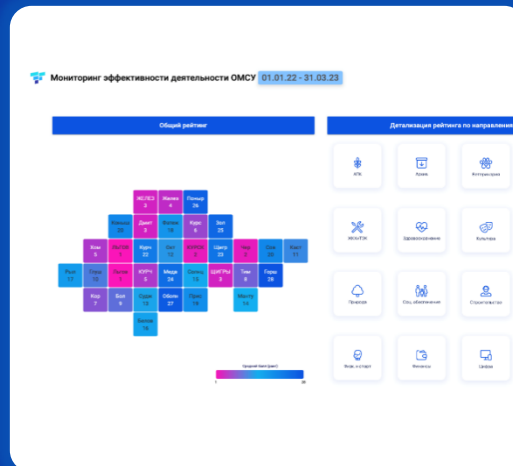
Мониторинг эффективности деятельности ОМСУ 01.01.22 - 31.03.23

Общий рейтинг

Детализация рейтинга по направления

ЖЕЛЕЗ 3
Желез 4
Поныр 26
Конныш 25
Дмит 2
Фатеж 13
Курс 6
Зол 25
Хом 5
Льгов 1
Курч 22
Окт 12
КУРСК 2
Щигр 23
Чер 5
Сол 26
Каст 11
Рыл 17
Глуш 12
Льгов 1
КУРЧ 5
Медв 24
Солнц 15
ЩИГРЫ 3
Тим 8
Горш 28
Кор 7
Бол 9
Судж 13
Обоян 27
Прист 19
Манту 14
Беловс 16

Средний Ранг (ранг)
1
28

АПК
Архив
Госзакупки
ЖКХ И ТЭК
Здравоохранение
Культура
Пожарная
Соц. обеспечение
Строительство
Физк. и спорт
Финансы
Цифра